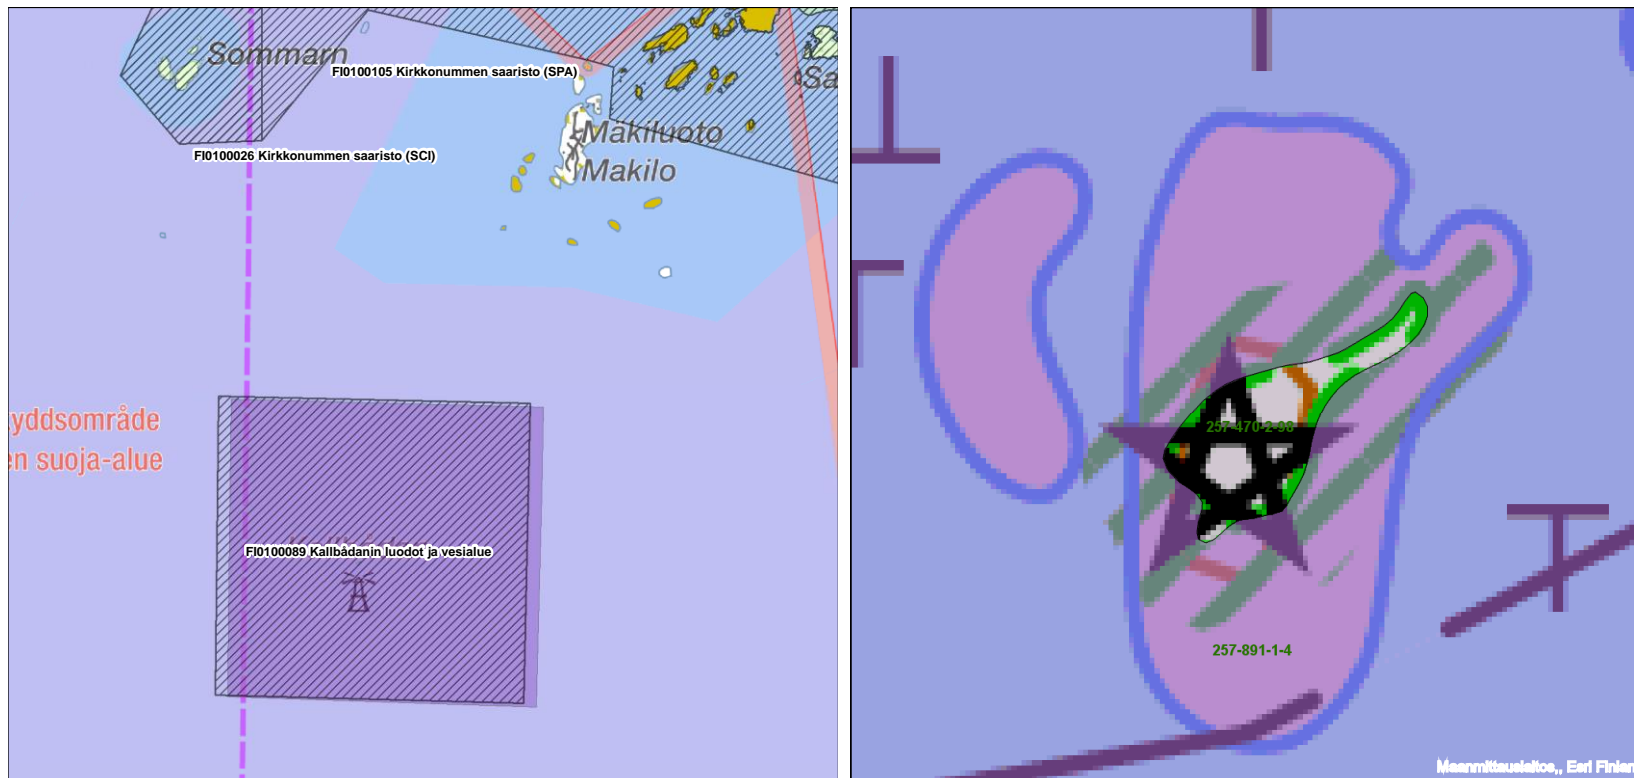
Sommarn
FI0100105 Kirkkonummen saaristo (SPA)
Sa
Mäkiluoto
Makilo
FI0100026 Kirkkonummen saaristo (SCI)
yddsområde
en suoja-alue
FI0100089 Kallbådanin luodot ja vesialue

257-470-2-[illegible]
257-891-1-4
Maanmittauslaitos, Esri Finlan